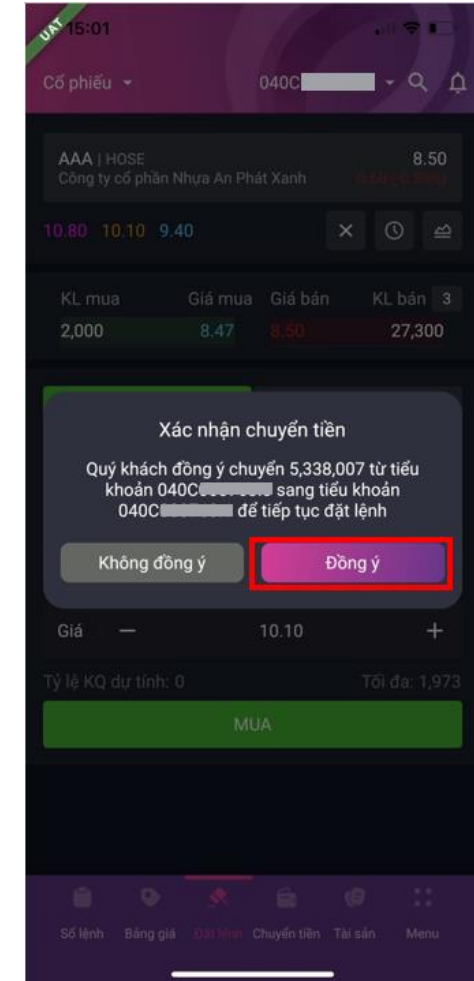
UAT 15:01

Cổ phiếu 040C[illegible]

AAA | HOSE 8.50
Công ty cổ phần Nhựa An Phát Xanh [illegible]

10.80 10.10 9.40

| KL mua | Giá mua | Giá bán | KL bán 3 |
|---|---|---|---|
| 2,000 | 8.47 | 8.50 | 27,300 |

Xác nhận chuyển tiền

Quý khách đồng ý chuyển 5,338,007 từ tiểu khoản 040C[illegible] sang tiểu khoản 040C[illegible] để tiếp tục đặt lệnh

Không đồng ý Đồng ý

Giá — 10.10 +

Tỷ lệ KQ dự tính: 0 Tối đa: 1,973

MUA

Sổ lệnh Bảng giá Đặt lệnh Chuyển tiền Tài sản Menu